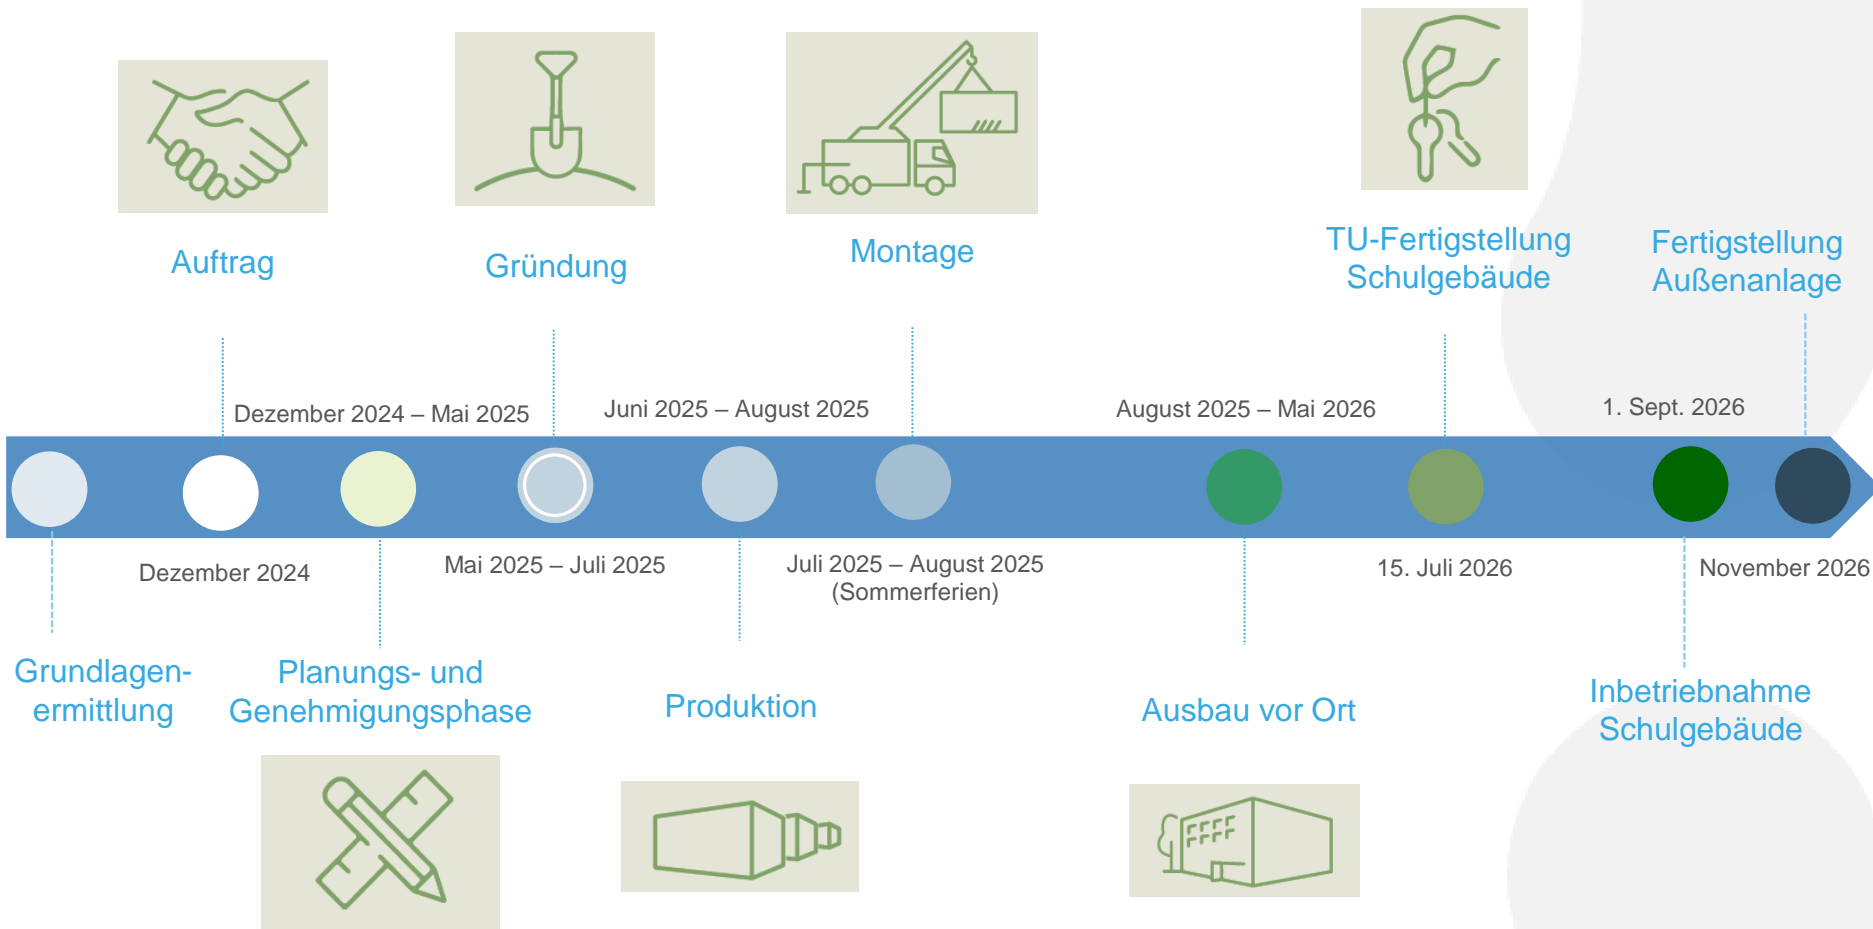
Auftrag

Gründung

Montage

TU-Fertigstellung Schulgebäude

Fertigstellung Außenanlage

Dezember 2024 – Mai 2025

Juni 2025 – August 2025

August 2025 – Mai 2026

1. Sept. 2026

Dezember 2024

Mai 2025 – Juli 2025

Juli 2025 – August 2025 (Sommerferien)

15. Juli 2026

November 2026

Grundlagenermittlung

Planungs- und Genehmigungsphase

Produktion

Ausbau vor Ort

Inbetriebnahme Schulgebäude